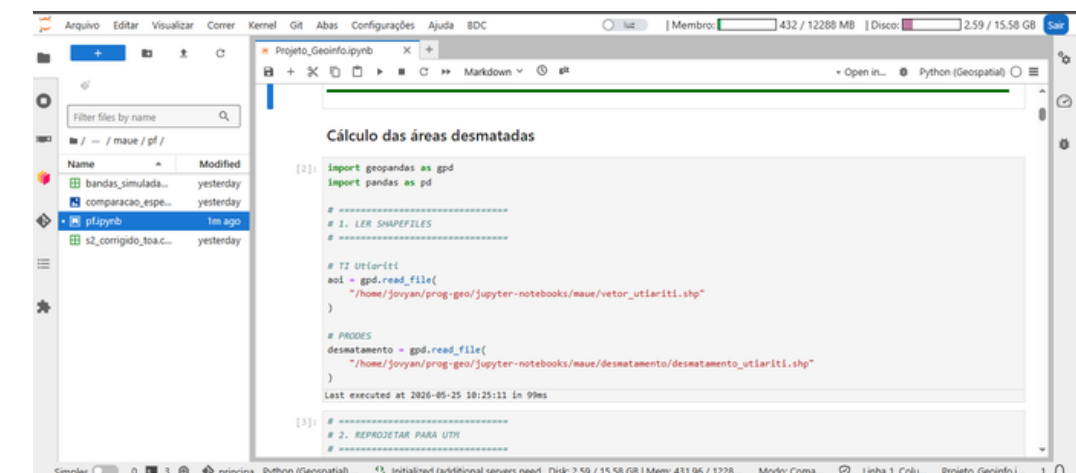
Arquivo Editar Visualizar Correr Kernel Git Abas Configurações Ajuda BDC

luz | Membro: 432 / 12288 MB | Disco: 2.59 / 15.58 GB Sair

Filter files by name

/ … / maue / pf /

| Name | Modified |
|---|---|
| bandas_simulada... | yesterday |
| comparacao_espe... | yesterday |
| pf.ipynb | 1m ago |
| s2_corrigido_toa.c... | yesterday |

Projeto_Geoinfo.ipynb

Markdown

Open in... Python (Geospatial)

Cálculo das áreas desmatadas

[2]:
```
import geopandas as gpd
import pandas as pd

# ================================
# 1. LER SHAPEFILES
# ================================

# TI Utiariti
aoi = gpd.read_file(
    "/home/jovyan/prog-geo/jupyter-notebooks/maue/vetor_utiariti.shp"
)

# PRODES
desmatamento = gpd.read_file(
    "/home/jovyan/prog-geo/jupyter-notebooks/maue/desmatamento/desmatamento_utiariti.shp"
)
```
Last executed at 2026-05-25 10:25:11 in 99ms

[3]:
```
# ================================
# 2. REPROJETAR PARA UTM
# ================================
```

Simples 0 3 principa Python (Geospatial) Initialized (additional servers need Disk: 2.59 / 15.58 GB | Mem: 431.96 / 1228 Modo: Coma Linha 1, Colu Projeto_Geoinfo.i 1